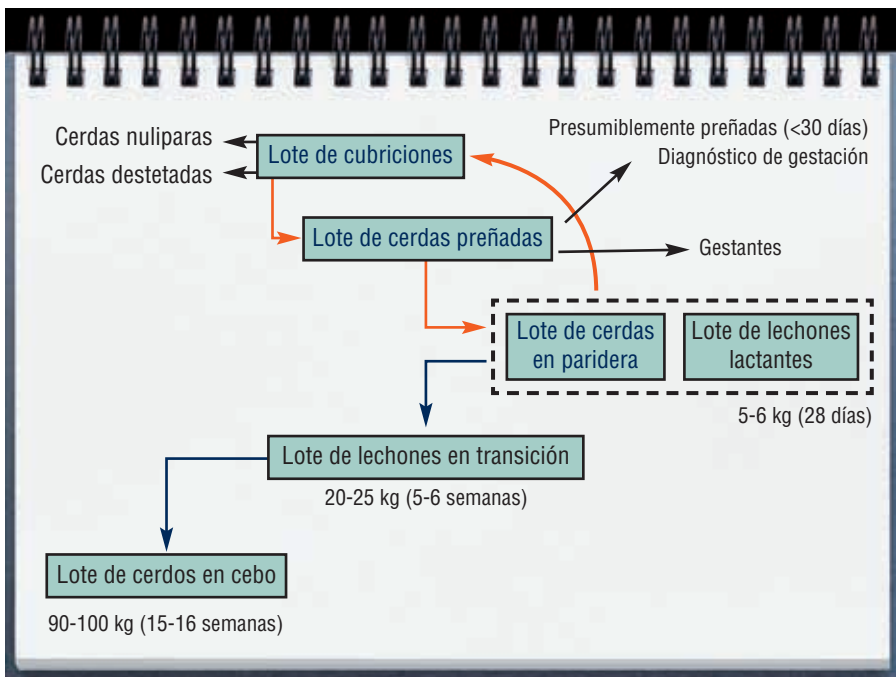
Cerdas nuliparas
Cerdas destetadas
Lote de cubriciones
Presumiblemente preñadas (<30 días)
Diagnóstico de gestación
Lote de cerdas preñadas
Gestantes
Lote de cerdas en paridera
Lote de lechones lactantes
5-6 kg (28 días)
Lote de lechones en transición
20-25 kg (5-6 semanas)
Lote de cerdos en cebo
90-100 kg (15-16 semanas)